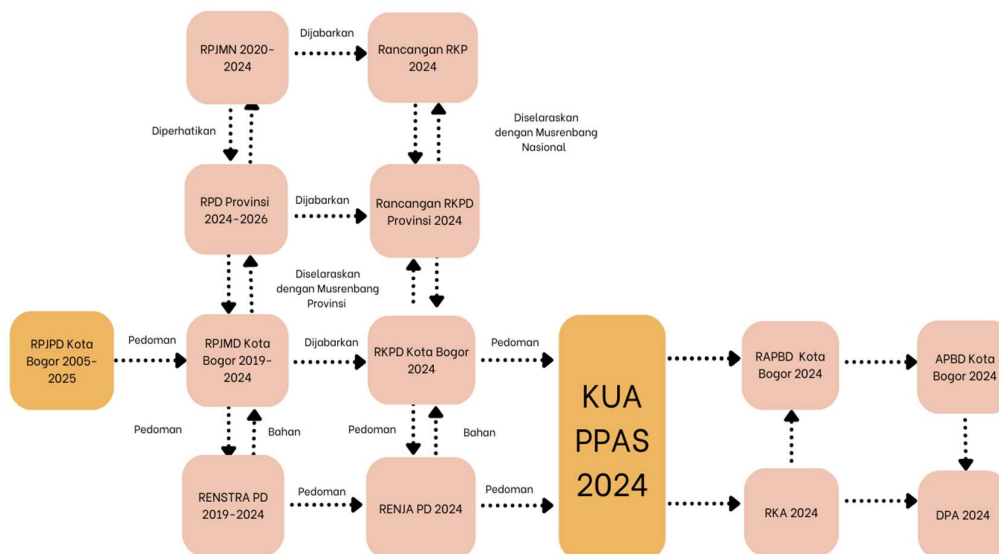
RPJMN 2020-2024

Dijabarkan

Rancangan RKP 2024

Diperhatikan

Diselaraskan dengan Musrenbang Nasional

RPD Provinsi 2024-2026

Dijabarkan

Rancangan RKPD Provinsi 2024

Diselaraskan dengan Musrenbang Provinsi

RPJPD Kota Bogor 2005-2025

Pedoman

RPJMD Kota Bogor 2019-2024

Dijabarkan

RKPD Kota Bogor 2024

Pedoman

KUA PPAS 2024

RAPBD Kota Bogor 2024

APBD Kota Bogor 2024

Pedoman

Bahan

Pedoman

Bahan

RENSTRA PD 2019-2024

Pedoman

RENJA PD 2024

Pedoman

RKA 2024

DPA 2024